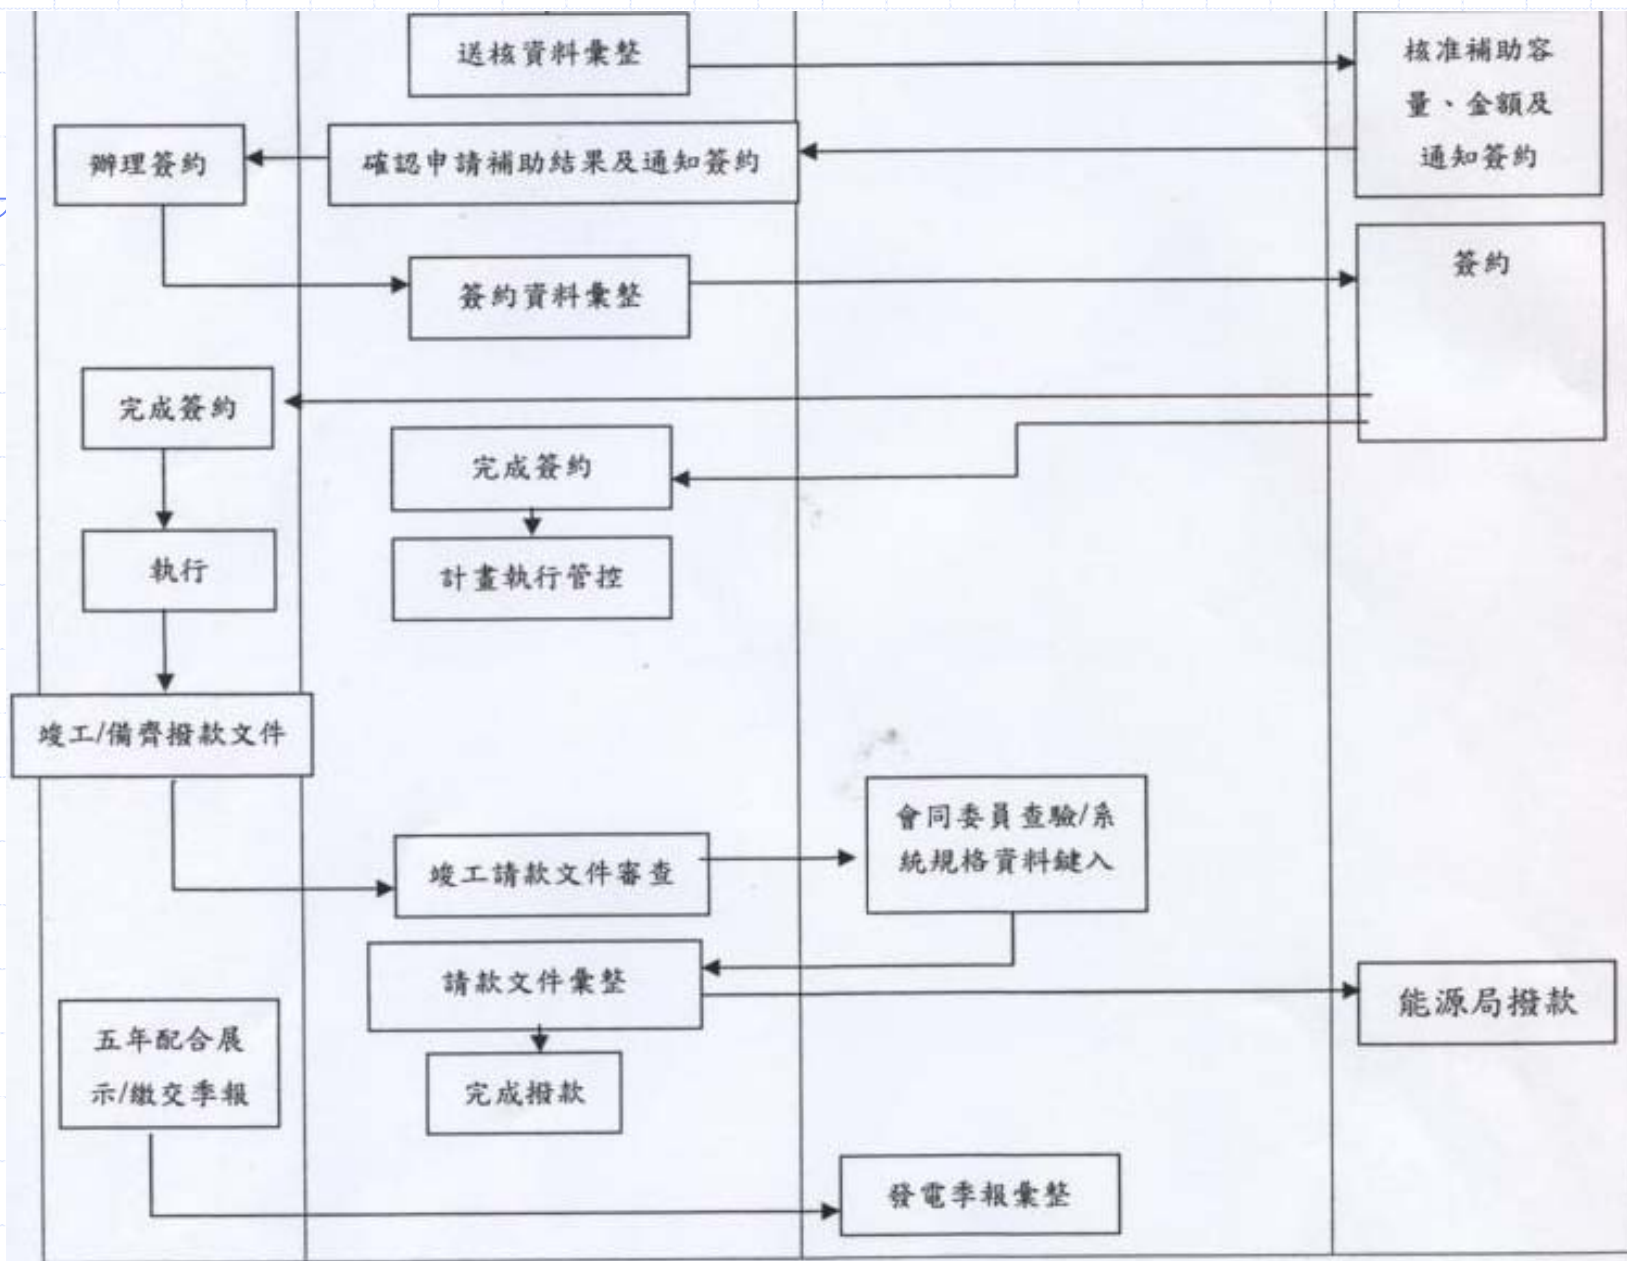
送核資料彙整

核准補助容量、金額及通知簽約

辦理簽約

確認申請補助結果及通知簽約

簽約資料彙整

簽約

完成簽約

完成簽約

計畫執行管控

執行

竣工/備齊撥款文件

會同委員查驗/系統規格資料鍵入

竣工請款文件審查

請款文件彙整

能源局撥款

五年配合展示/繳交季報

完成撥款

發電季報彙整